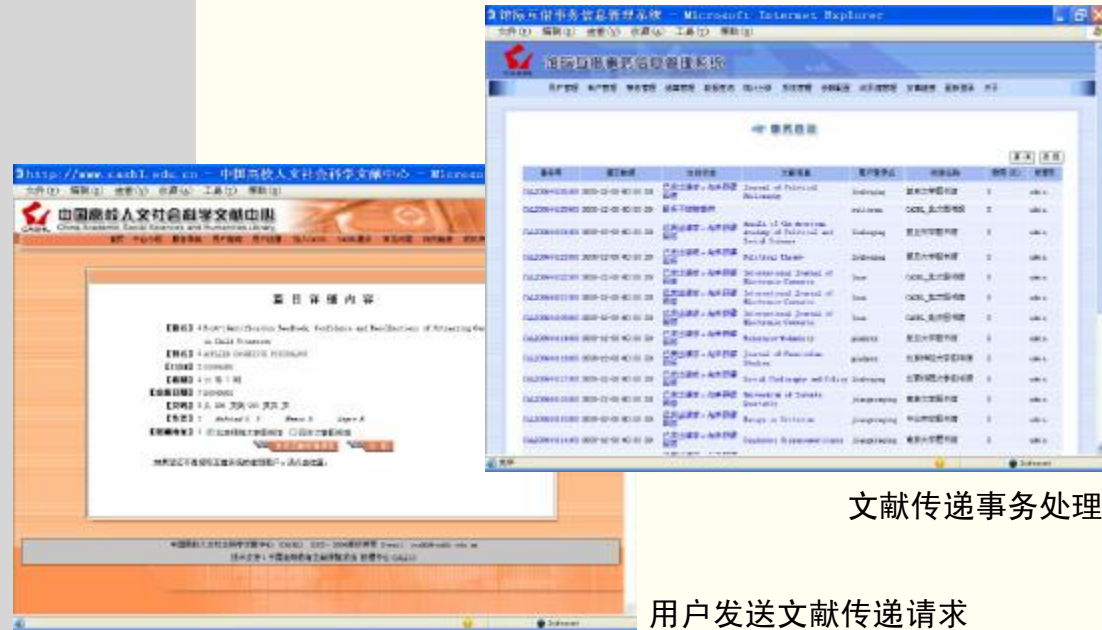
http://www.cashl.edu.cn - 中国高校人文社会科学文献中心 - Microsoft Internet Explorer
文件(F) 编辑(E) 查看(V) 收藏(A) 工具(T) 帮助(H)
中国高校人文社会科学文献中心
China Academic Social Sciences and Humanities Library
CASHL

题目详细内容

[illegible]

馆际互借事务管理系统 - Microsoft Internet Explorer
文件(F) 编辑(E) 查看(V) 收藏(A) 工具(T) 帮助(H)
馆际互借事务管理系统

事务信息

| 请求号 | 提交时间 | 文献类型 | 文献题名 | 用户登录名 | 馆藏名称 | 费用 | 状态 |
|---|---|---|---|---|---|---|---|
| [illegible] | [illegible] | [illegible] | Journal of Political Philosophy | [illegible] | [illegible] | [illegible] | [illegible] |
| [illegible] | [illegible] | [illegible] | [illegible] | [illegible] | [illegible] | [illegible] | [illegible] |
| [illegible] | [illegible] | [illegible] | Annals of the American Academy of Political and Social Science | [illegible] | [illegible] | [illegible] | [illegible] |
| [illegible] | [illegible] | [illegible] | Political Theory | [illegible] | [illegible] | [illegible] | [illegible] |
| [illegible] | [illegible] | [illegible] | International Journal of Electronic Commerce | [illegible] | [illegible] | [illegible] | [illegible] |
| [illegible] | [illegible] | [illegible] | International Journal of Electronic Commerce | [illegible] | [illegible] | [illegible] | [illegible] |
| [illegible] | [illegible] | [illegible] | International Journal of Electronic Commerce | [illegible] | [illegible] | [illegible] | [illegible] |
| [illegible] | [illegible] | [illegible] | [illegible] | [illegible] | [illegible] | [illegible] | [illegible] |
| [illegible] | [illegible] | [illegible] | Journal of Peasant Studies | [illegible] | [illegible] | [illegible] | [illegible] |
| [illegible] | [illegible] | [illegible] | Social Challenges and Policy | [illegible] | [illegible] | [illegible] | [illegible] |
| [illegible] | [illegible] | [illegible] | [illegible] | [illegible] | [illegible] | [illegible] | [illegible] |
| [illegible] | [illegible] | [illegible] | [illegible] | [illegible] | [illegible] | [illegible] | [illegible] |
| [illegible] | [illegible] | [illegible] | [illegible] | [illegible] | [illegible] | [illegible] | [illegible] |

完毕
Internet

文献传递事务处理

用户发送文献传递请求